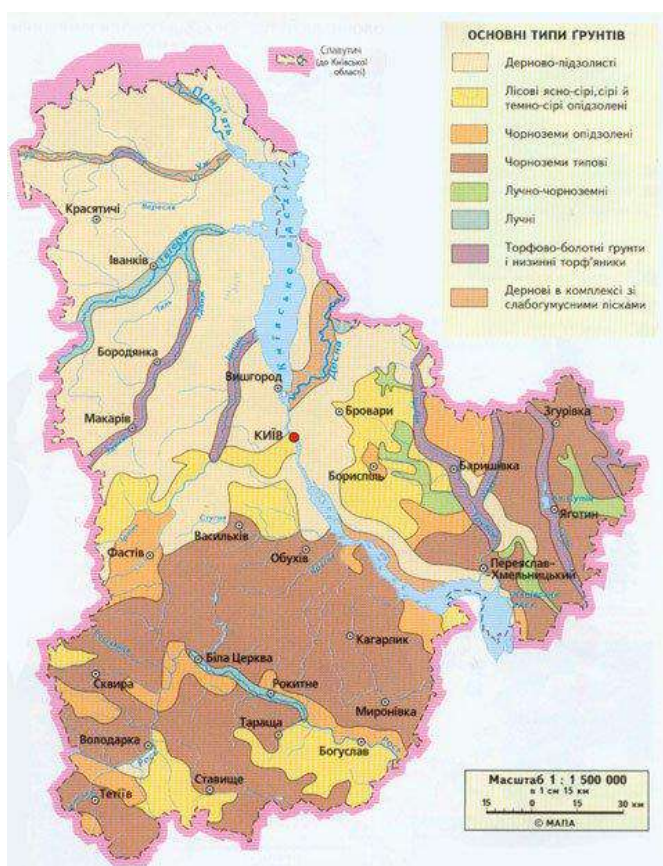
ОСНОВНІ ТИПИ ҐРУНТІВ

Дерново-підзолисті

Лісові ясно-сірі, сірі й темно-сірі опідзолені

Чорноземи опідзолені

Чорноземи типові

Лучно-чорноземні

Лучні

Торфово-болотні ґрунти і низинні торф'яники

Дернові в комплексі зі слабогумусними пісками

Славутич (до Київської області)

Прип'ять

Красятичі

Іванків

Тетерів

Бородянка

Макарів

Вишгород

Київське вдсх.

Десна

КИЇВ

Бровари

Бориспіль

Згурівка

Баришівка

Яготин

Трубіж

Стугна

Фастів

Васильків

Обухів

Переяслав-Хмельницький

Канівське вдсх.

Кагарлик

Біла Церква

Рось

Сквира

Рокитне

Миронівка

Тараща

Богуслав

Володарка

Ставище

Тетіїв

Масштаб 1 : 1 500 000
в 1 см 15 км
15 0 15 30 км
© МАПА